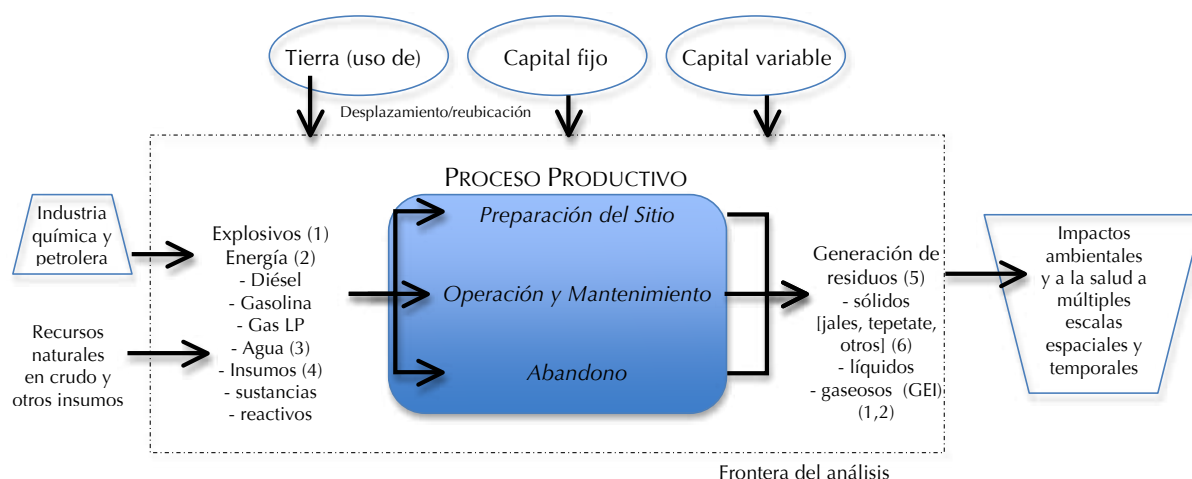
Tierra (uso de)

Capital fijo

Capital variable

Desplazamiento/reubicación

Proceso Productivo

Industria química y petrolera

Recursos naturales en crudo y otros insumos

Explosivos (1)
Energía (2)
- Diésel
- Gasolina
- Gas LP
- Agua (3)
- Insumos (4)
- sustancias
- reactivos

Preparación del Sitio

Operación y Mantenimiento

Abandono

Generación de residuos (5)
- sólidos [jales, tepetate, otros] (6)
- líquidos
- gaseosos (GEI) (1,2)

Impactos ambientales y a la salud a múltiples escalas espaciales y temporales

Frontera del análisis